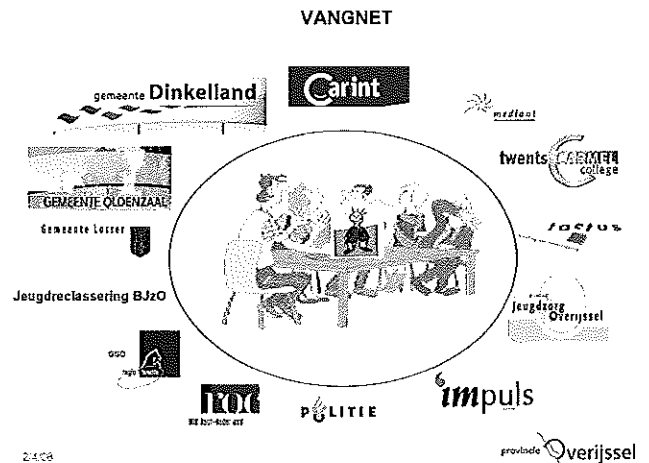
VANGNET

gemeente Dinkelland

Carint

mediant

twents CARMEL college

GEMEENTE OLDENZAAL

Gemeente Losser

factus

Jeugdreclassering BJzO

Jeugdzorg Overijssel

GGD regio Twente

ROC

POLITIE

impuls

2-4-08

provincie Overijssel